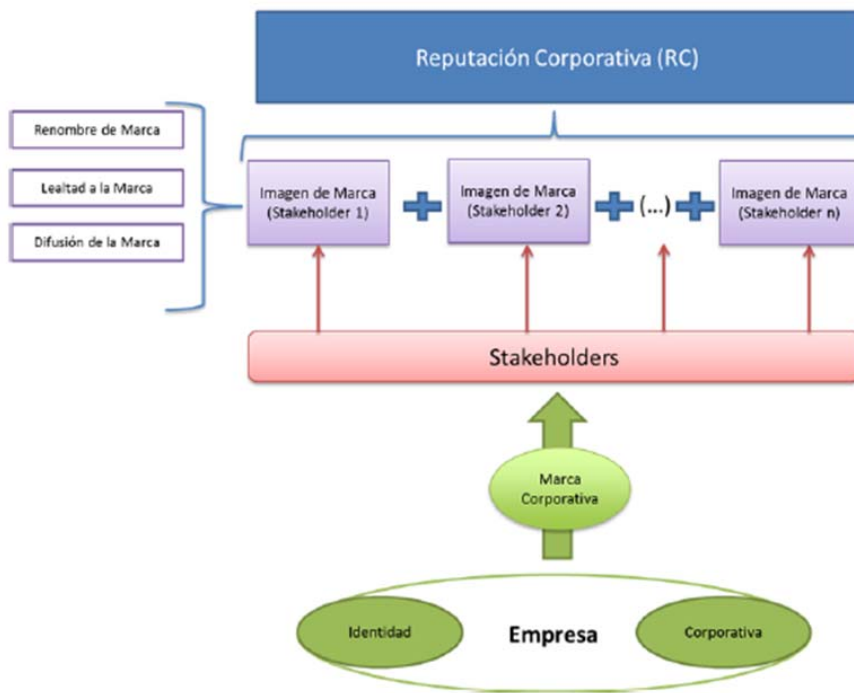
Reputación Corporativa (RC)

Renombre de Marca

Lealtad a la Marca

Difusión de la Marca

Imagen de Marca (Stakeholder 1)

Imagen de Marca (Stakeholder 2)

(...)

Imagen de Marca (Stakeholder n)

Stakeholders

Marca Corporativa

Identidad

Empresa

Corporativa